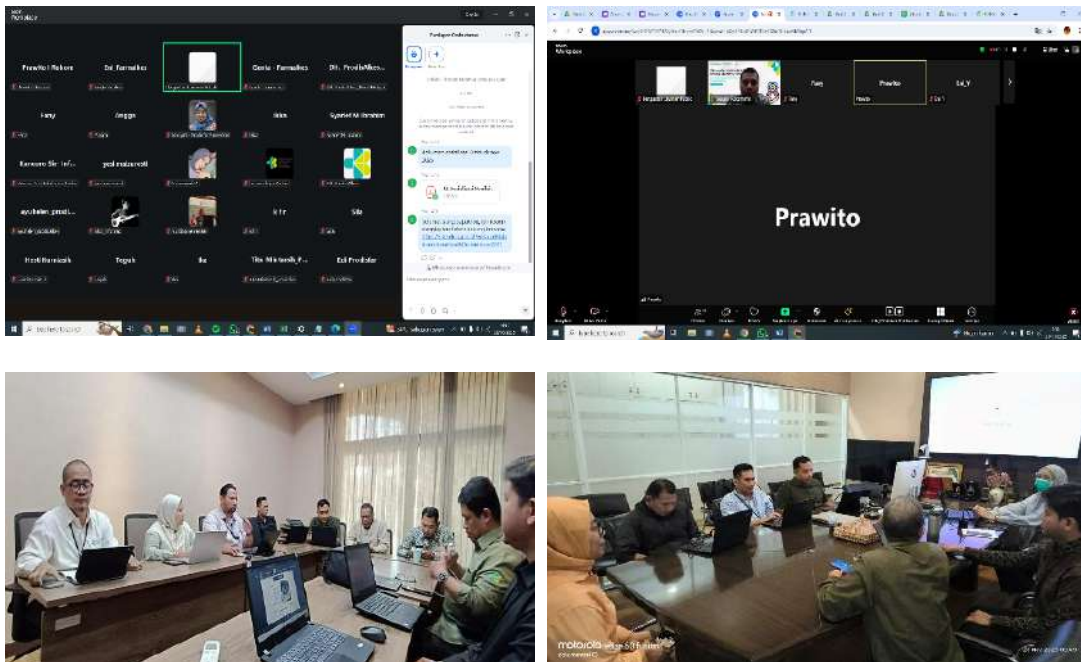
Prawito Rakoro

Edi_Farmalkes

Gerda - Farmalkes

Dit. ProdisAlkes

Fany

Anggie

Ikiko

Syarief M. Ibrahim

Kurniawan Sie Inf

yeni maizarotti

ayubelen_prodi

Sita

Hasti Harmizelik

Teguh

Ika

Tim Distribusi_F

Edi Prodialer

Prawito

Edi_Y

Prawito

motorola edge 50 fusion